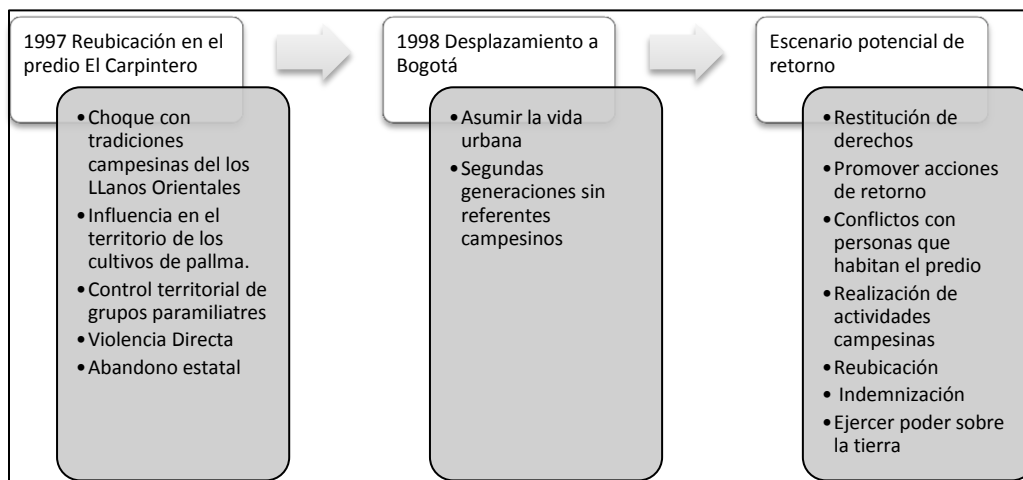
1997 Reubicación en el predio El Carpintero

- Choque con tradiciones campesinas del los LLanos Orientales
- Influencia en el territorio de los cultivos de pallma.
- Control territorial de grupos paramiliatres
- Violencia Directa
- Abandono estatal

1998 Desplazamiento a Bogotá

- Asumir la vida urbana
- Segundas generaciones sin referentes campesinos

Escenario potencial de retorno

- Restitución de derechos
- Promover acciones de retorno
- Conflictos con personas que habitan el predio
- Realización de actividades campesinas
- Reubicación
- Indemnización
- Ejercer poder sobre la tierra